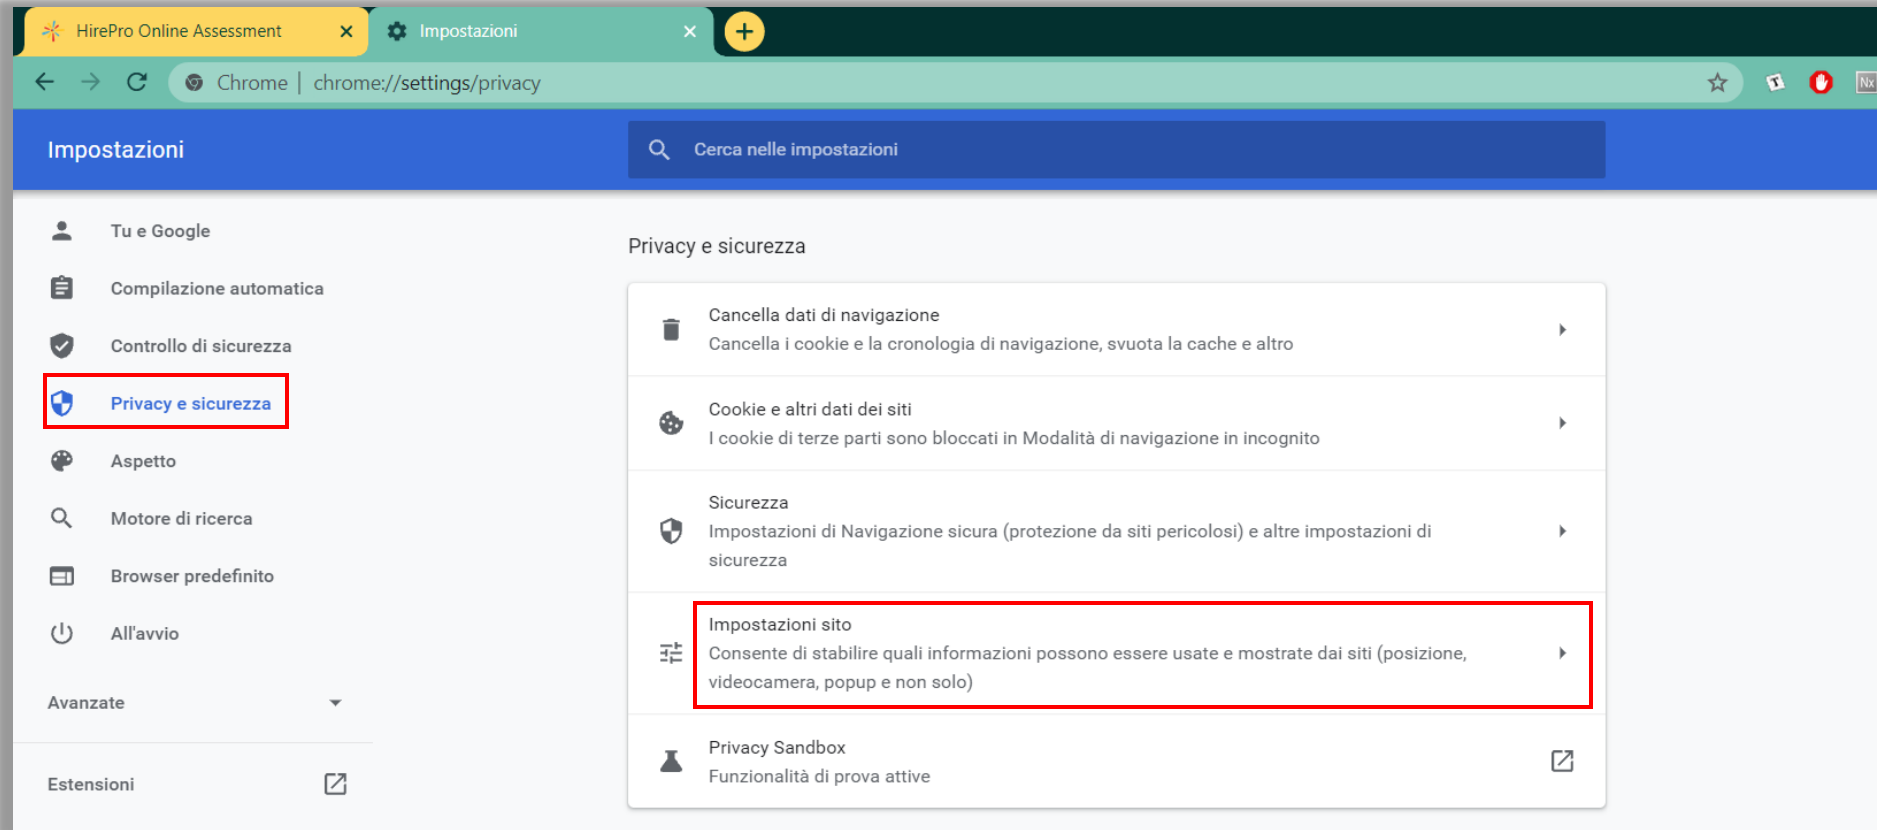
HirePro Online Assessment ×
Impostazioni ×
+

Chrome | chrome://settings/privacy

Nx

Impostazioni

Cerca nelle impostazioni

Tu e Google
Compilazione automatica
Controllo di sicurezza
Privacy e sicurezza
Aspetto
Motore di ricerca
Browser predefinito
All'avvio

Avanzate

Estensioni

Privacy e sicurezza

Cancella dati di navigazione
Cancella i cookie e la cronologia di navigazione, svuota la cache e altro

Cookie e altri dati dei siti
I cookie di terze parti sono bloccati in Modalità di navigazione in incognito

Sicurezza
Impostazioni di Navigazione sicura (protezione da siti pericolosi) e altre impostazioni di sicurezza

Impostazioni sito
Consente di stabilire quali informazioni possono essere usate e mostrate dai siti (posizione, videocamera, popup e non solo)

Privacy Sandbox
Funzionalità di prova attive